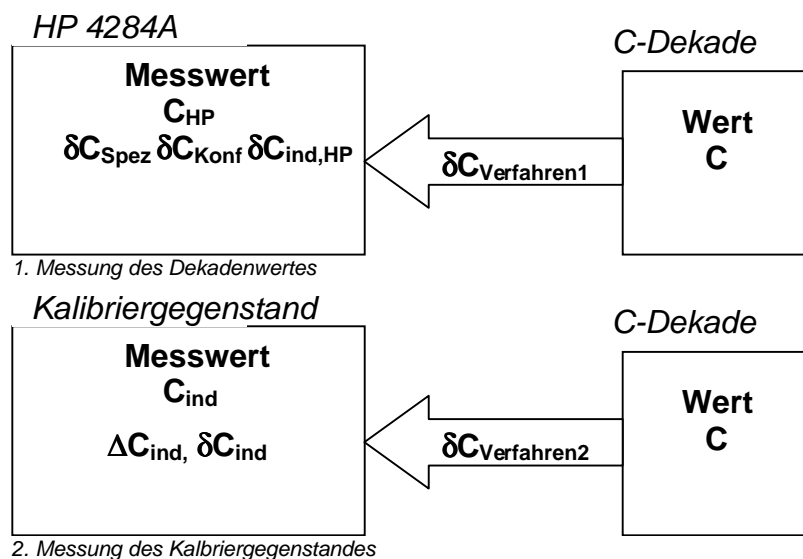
HP 4284A

Messwert
$C_{HP}$
$\delta C_{Spez}$ $\delta C_{Konf}$ $\delta C_{ind,HP}$

C-Dekade

Wert
C

$\delta C_{Verfahren1}$

1. Messung des Dekadenwertes

Kalibriergegenstand

Messwert
$C_{ind}$
$\Delta C_{ind}$, $\delta C_{ind}$

C-Dekade

Wert
C

$\delta C_{Verfahren2}$

2. Messung des Kalbriergegenstandes